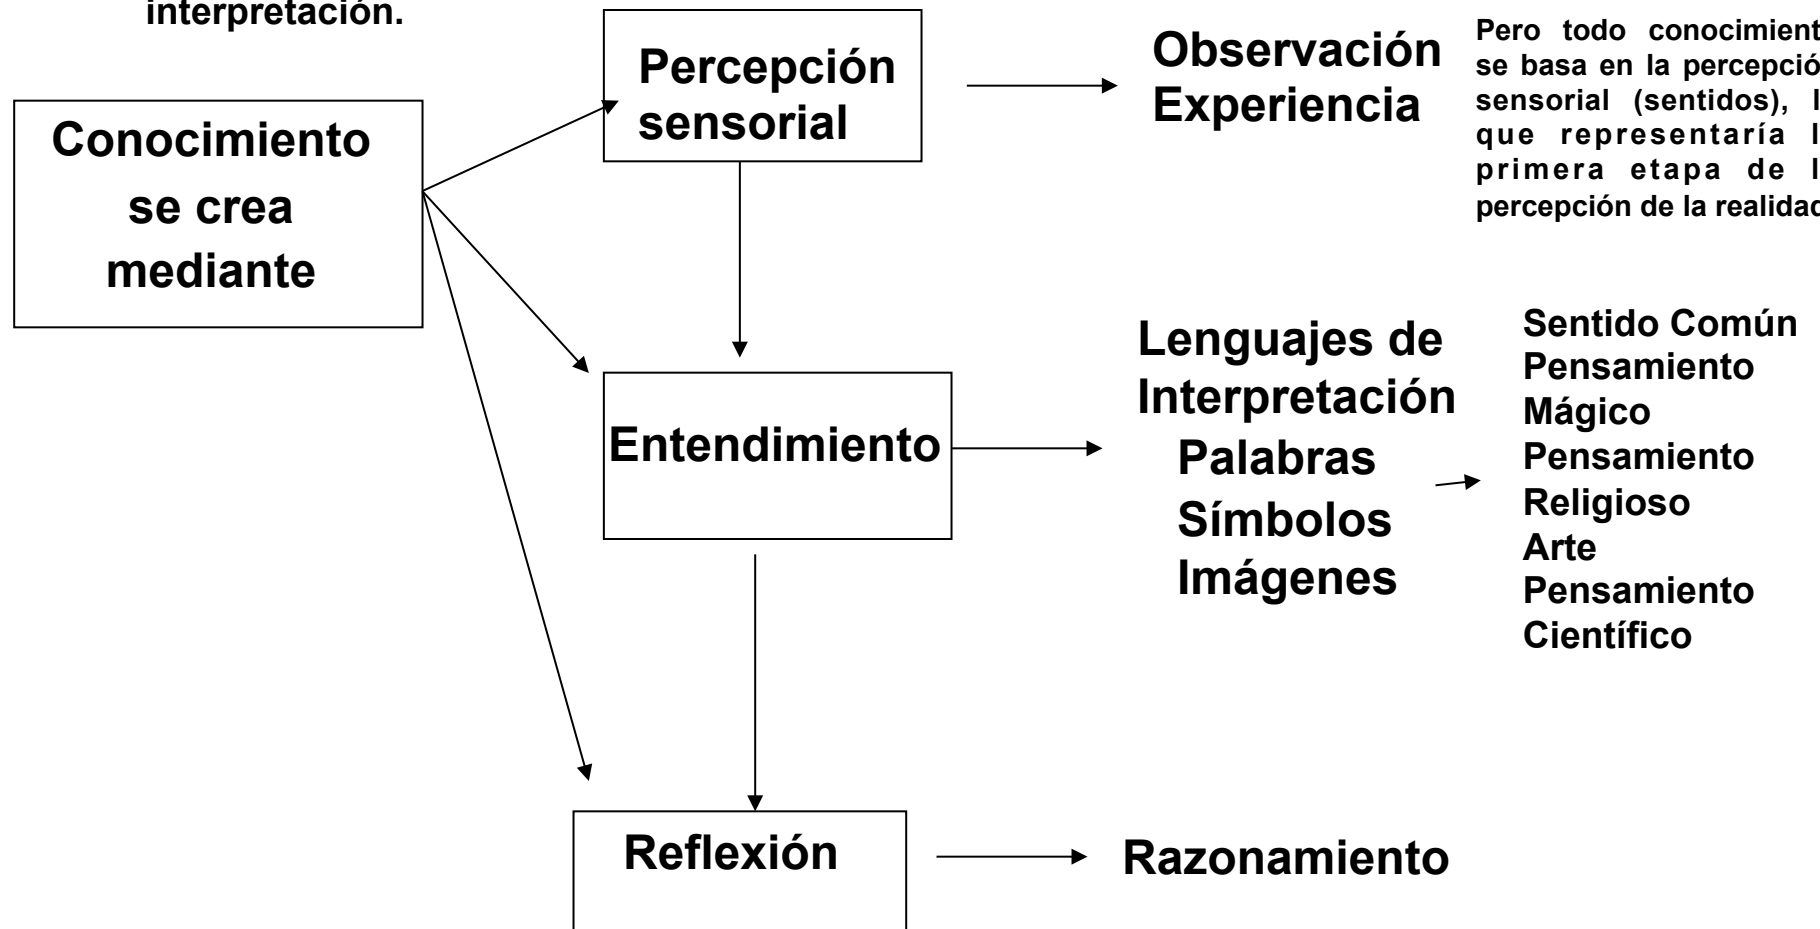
interpretación.

Conocimiento se crea mediante

Percepción sensorial

Observación Experiencia

Pero todo conocimient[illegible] se basa en la percepció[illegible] sensorial (sentidos), l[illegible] que representaría l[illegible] primera etapa de l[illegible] percepción de la realida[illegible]

Entendimiento

Lenguajes de Interpretación
Palabras
Símbolos
Imágenes

Sentido Común
Pensamiento Mágico
Pensamiento Religioso
Arte
Pensamiento Científico

Reflexión

Razonamiento